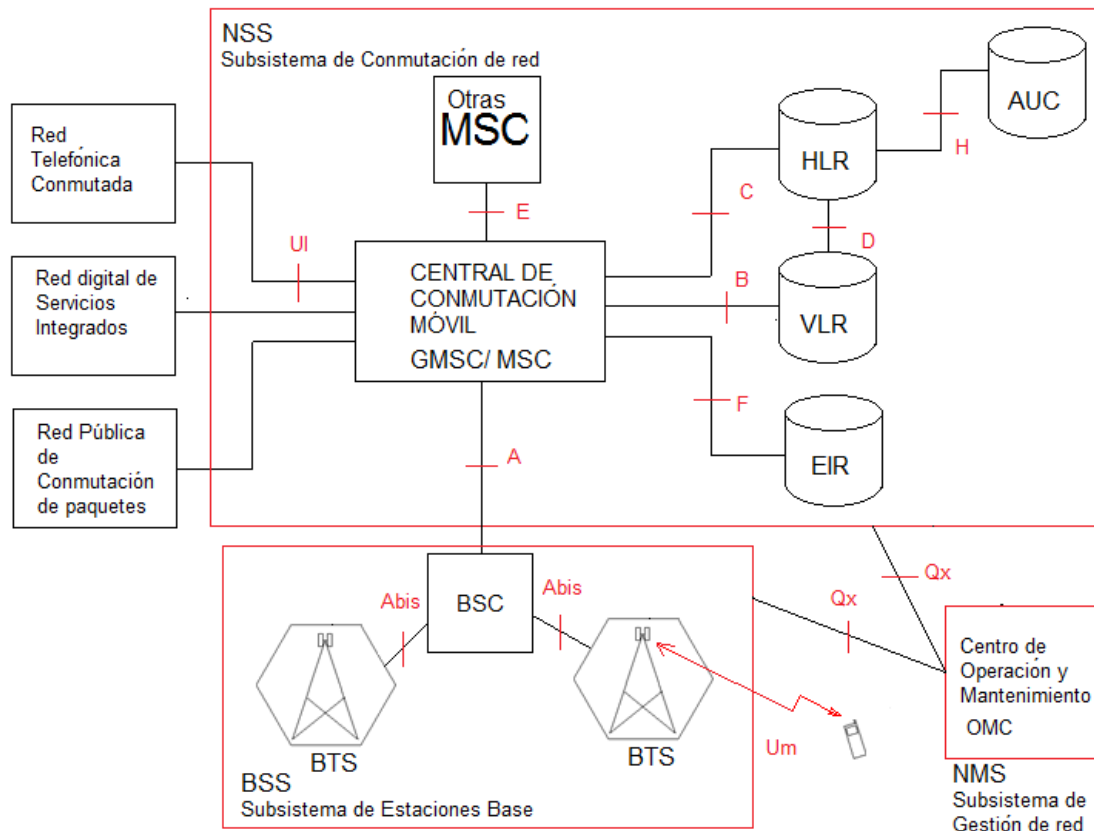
NSS
Subsistema de Conmutación de red

Otras
MSC

AUC

HLR

H

C

E

D

Red Telefónica Conmutada

UI

CENTRAL DE CONMUTACIÓN MÓVIL
GMSC/ MSC

Red digital de Servicios Integrados

B

VLR

F

Red Pública de Conmutación de paquetes

A

EIR

Qx

BSC

Abis

Abis

Qx

Centro de Operación y Mantenimiento
OMC

BTS

BTS

Um

BSS
Subsistema de Estaciones Base

NMS
Subsistema de Gestión de red